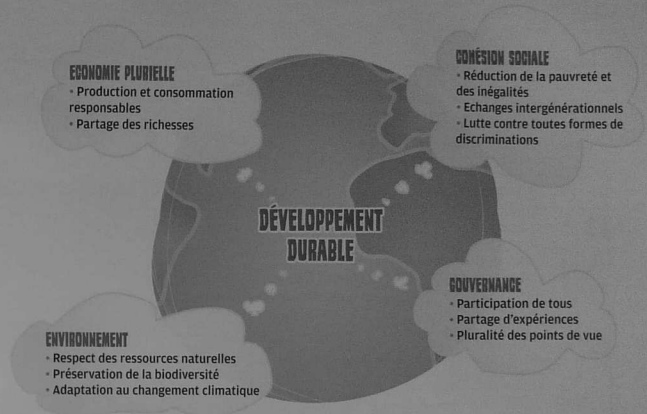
ECONOMIE PLURIELLE
• Production et consommation responsables
• Partage des richesses

COHÉSION SOCIALE
• Réduction de la pauvreté et des inégalités
• Echanges intergénérationnels
• Lutte contre toutes formes de discriminations

DÉVELOPPEMENT DURABLE

GOUVERNANCE
• Participation de tous
• Partage d'expériences
• Pluralité des points de vue

ENVIRONNEMENT
• Respect des ressources naturelles
• Préservation de la biodiversité
• Adaptation au changement climatique